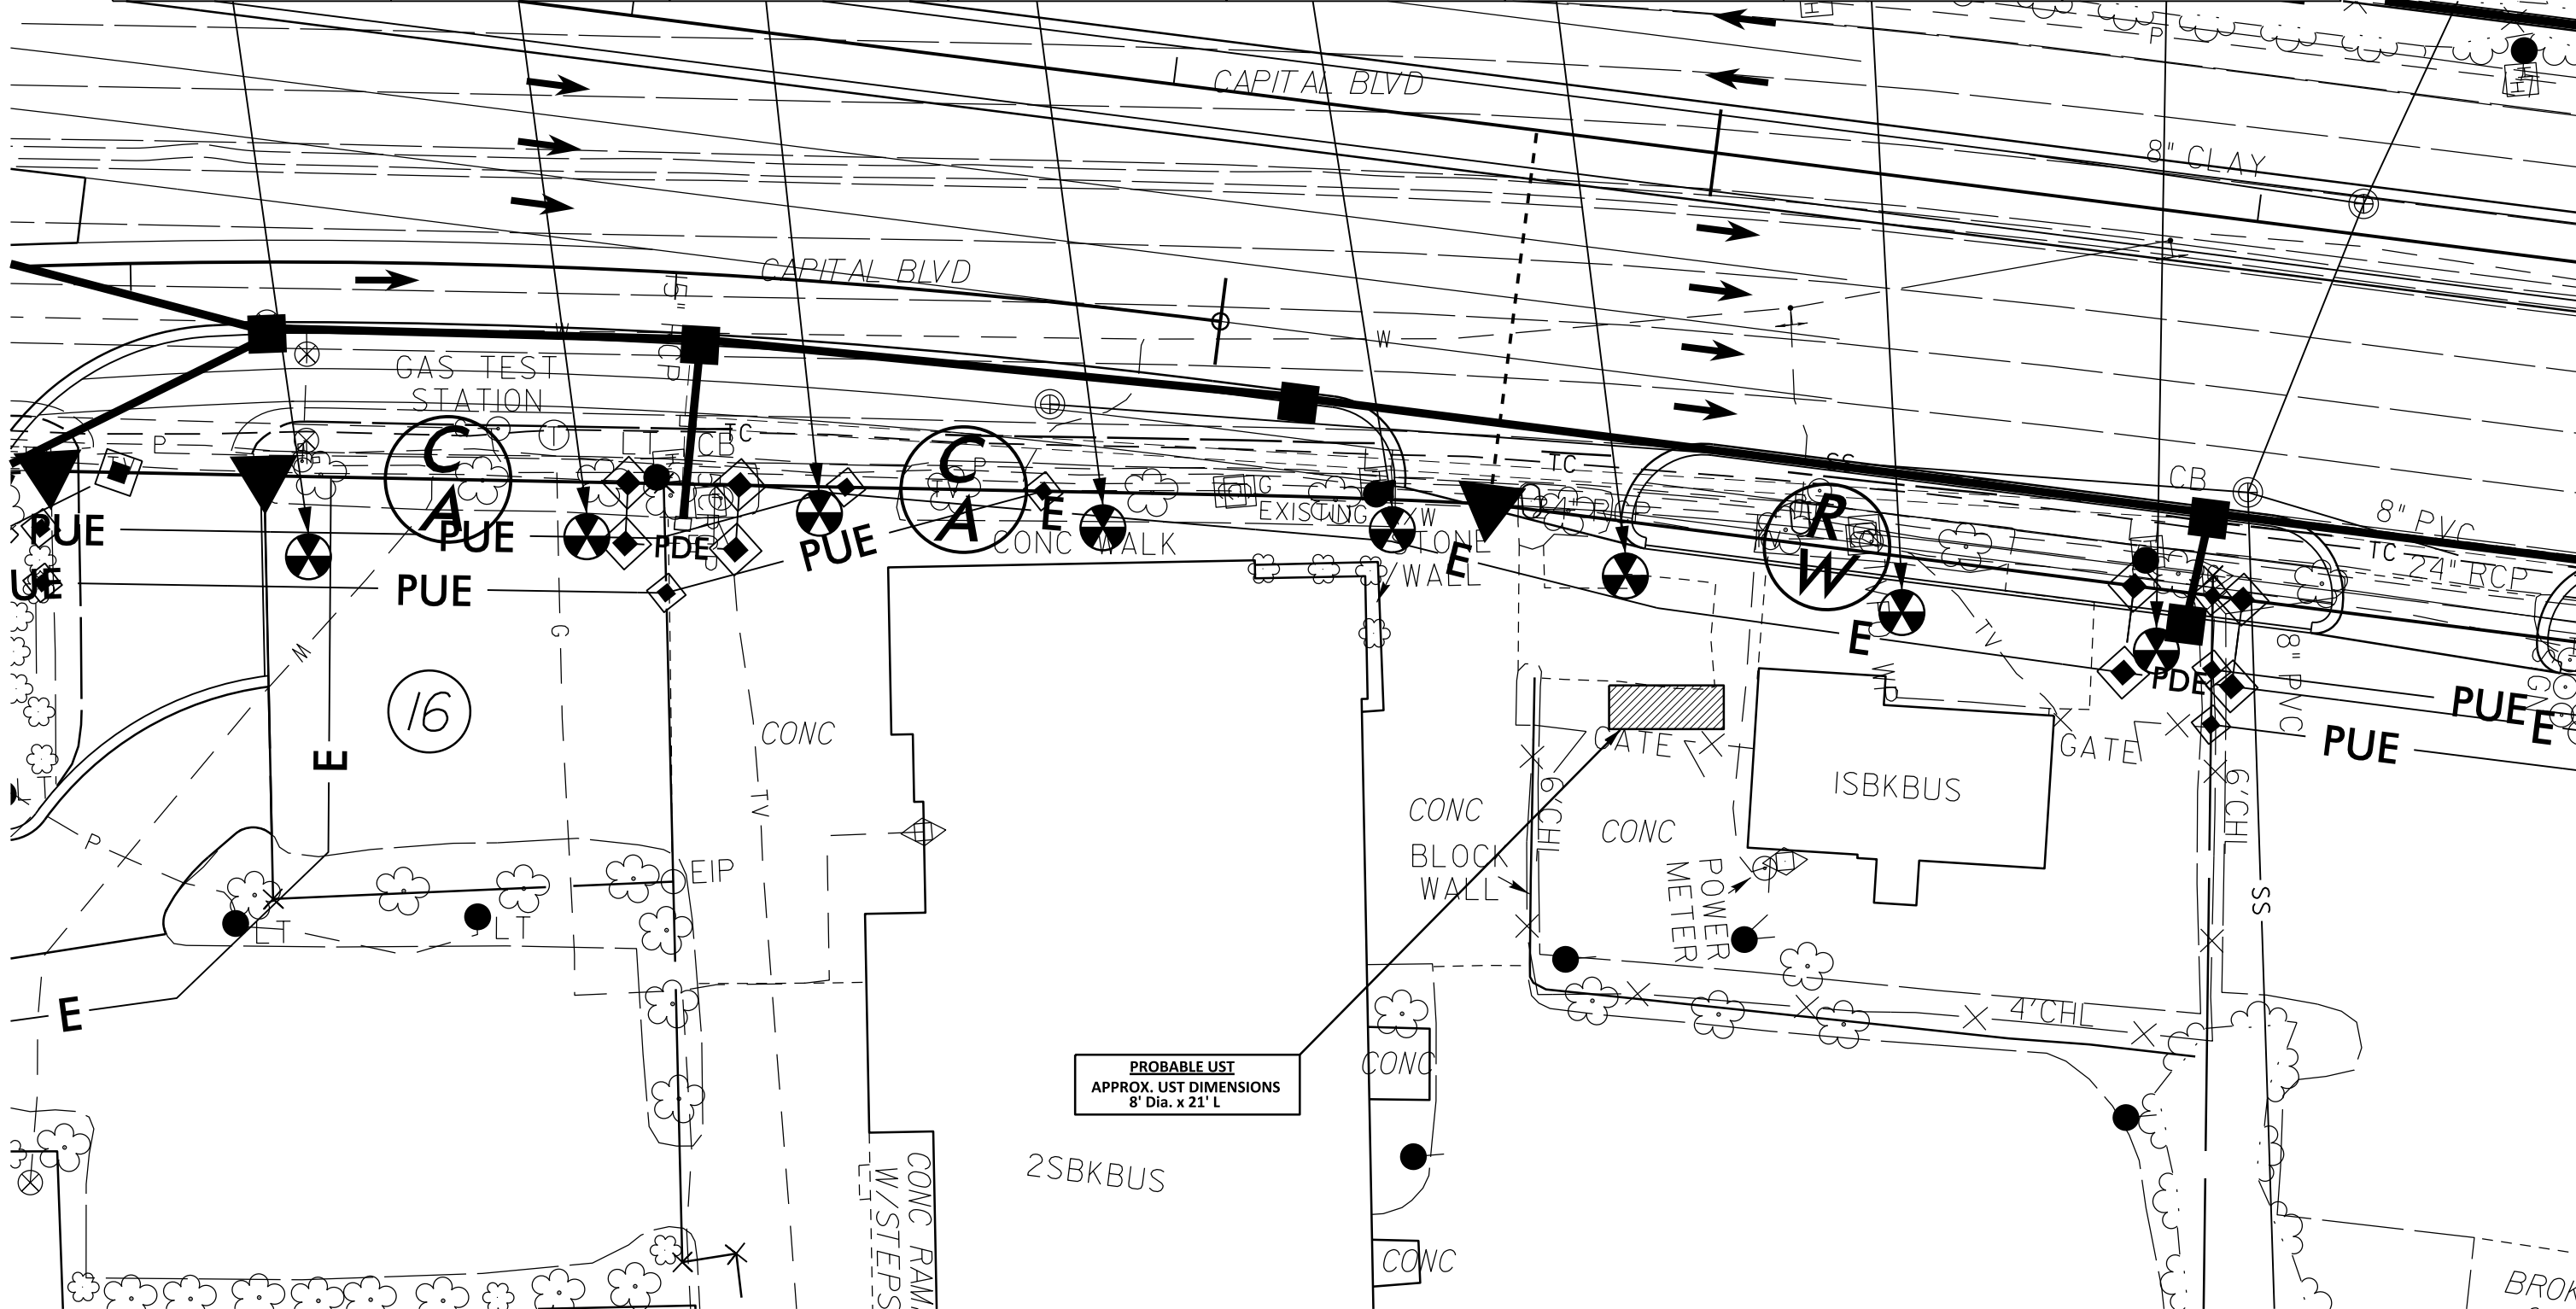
CAPITAL BLVD

8" CLAY

CAPITAL BLVD

W

W

GAS TEST STATION

P

CB

TC

C A

C A

PUE

PUE

PDE

PUE

PUE

UE

E

CONC WALK

EXISTING

STONE W/WALL

E

TC

24" RCP

SS

R W

CB

8" PVC

TC

24" RCP

E

PDE

8" PVC

PUE

E

PUE

16

E

M

G

TV

CONC

GATE

GATE

ISBKBUS

CONC

BLOCK WALL

6'CHL

CONC

POWER METER

6'CHL

SS

EIP

LT

LT

P

E

4'CHL

PROBABLE UST

APPROX. UST DIMENSIONS 8' Dia. x 21' L

CONC

2SBKBUS

CONC RAMP W/STEPS

CONC

BROK